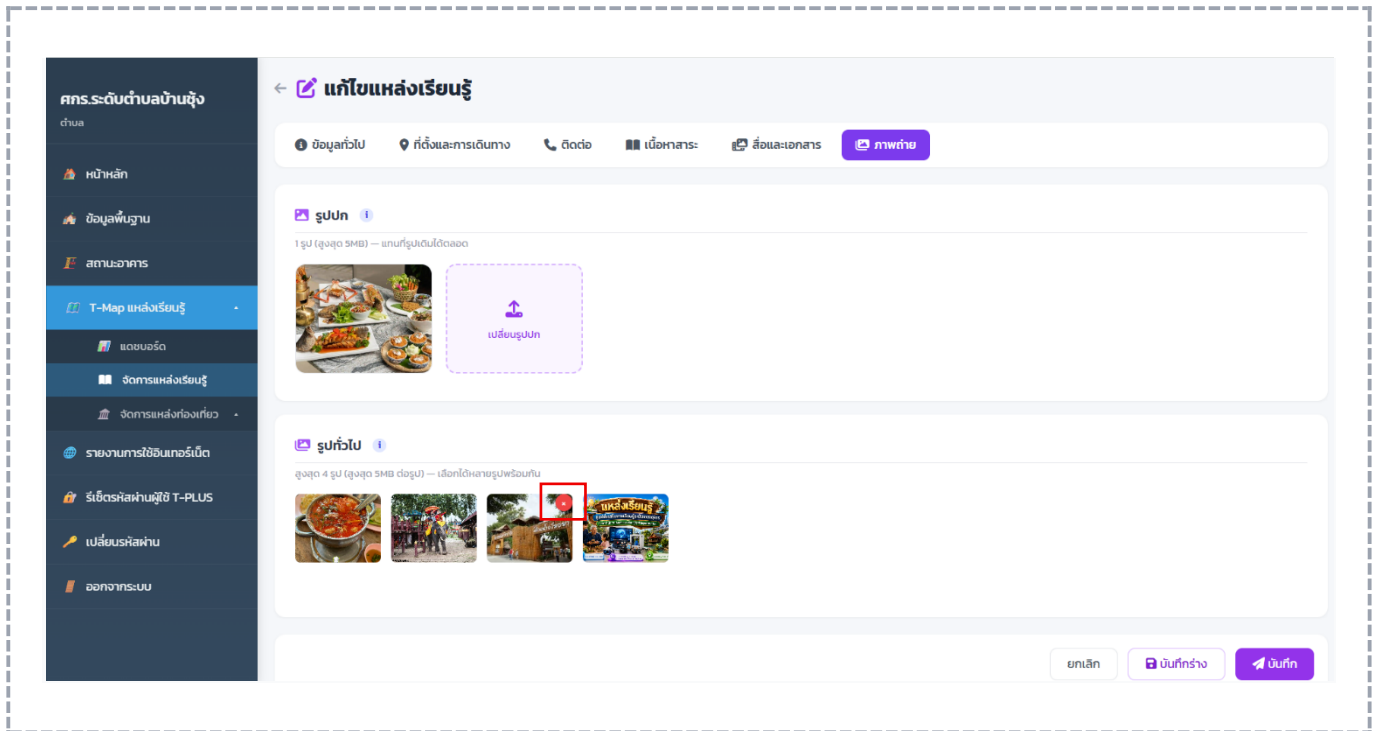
ศกร.ระดับตำบลบ้านซุ้ง
ตำบล

หน้าหลัก
ข้อมูลพื้นฐาน
สถานะอาคาร
T-Map แหล่งเรียนรู้
แดชบอร์ด
จัดการแหล่งเรียนรู้
จัดการแหล่งท่องเที่ยว
รายงานการใช้อินเทอร์เน็ต
รีเซ็ตรหัสผ่านผู้ใช้ T-PLUS
เปลี่ยนรหัสผ่าน
ออกจากระบบ

แก้ไขแหล่งเรียนรู้

ข้อมูลทั่วไป | ที่ตั้งและการเดินทาง | ติดต่อ | เนื้อหาสาระ | สื่อและเอกสาร | ภาพถ่าย

รูปปก
1 รูป (สูงสุด 5MB) — แทนที่รูปเดิมได้ตลอด
เปลี่ยนรูปปก

รูปทั่วไป
สูงสุด 4 รูป (สูงสุด 5MB ต่อรูป) — เลือกได้หลายรูปพร้อมกัน
แหล่งเรียนรู้

ยกเลิก
บันทึกร่าง
บันทึก